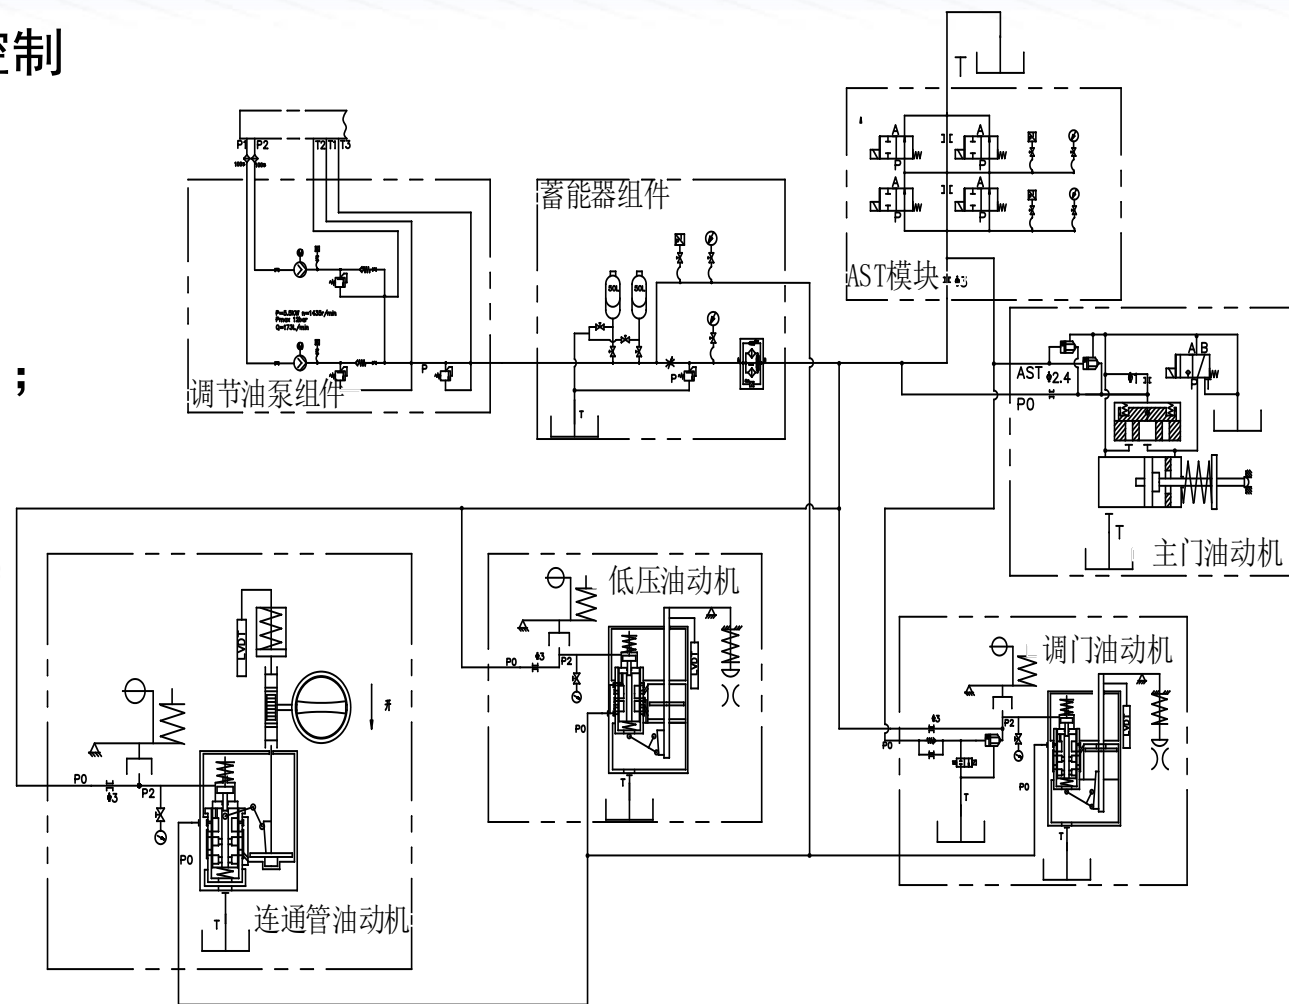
空制

;

P1 P2 T2 T1 T3

调节油泵组件

P

蓄能器组件

P

T

T

A T P W

A T P W

A T P W

A T P W

AST模块

AST ϕ2.4

P0

A B P W

T

主门油动机

低压油动机

P0 ϕ3 P2

LVDT

P0

T

调门油动机

ϕ3

P0 P2

LVDT

P0

T

T

LVDT

P0 ϕ3 P2

P0

T

连通管油动机